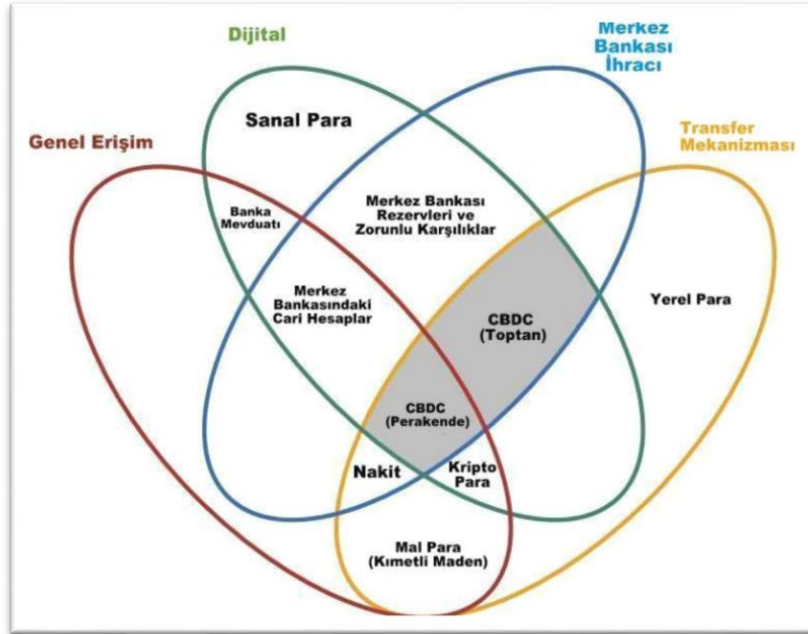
Dijital

Merkez Bankası İhracı

Genel Erişim

Transfer Mekanizması

Sanal Para

Banka Mevduatı

Merkez Bankası Rezervleri ve Zorunlu Karşılıklar

Merkez Bankasındaki Cari Hesaplar

CBDC (Toptan)

Yerel Para

CBDC (Perakende)

Nakit

Kripto Para

Mal Para (Kımetli Maden)